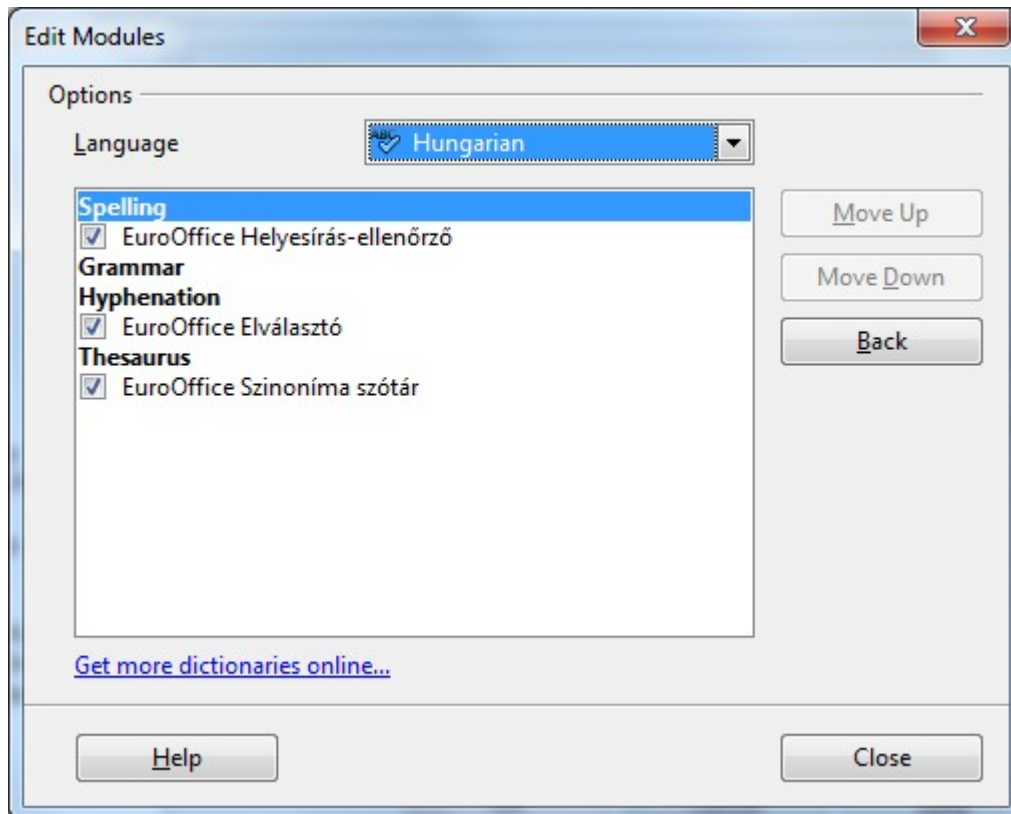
Edit Modules

X

Options

Language

Hungarian

Spelling
EuroOffice Helyesírás-ellenőrző
Grammar
Hyphenation
EuroOffice Elválasztó
Thesaurus
EuroOffice Szinoníma szótár

Move Up

Move Down

Back

Get more dictionaries online...

Help

Close